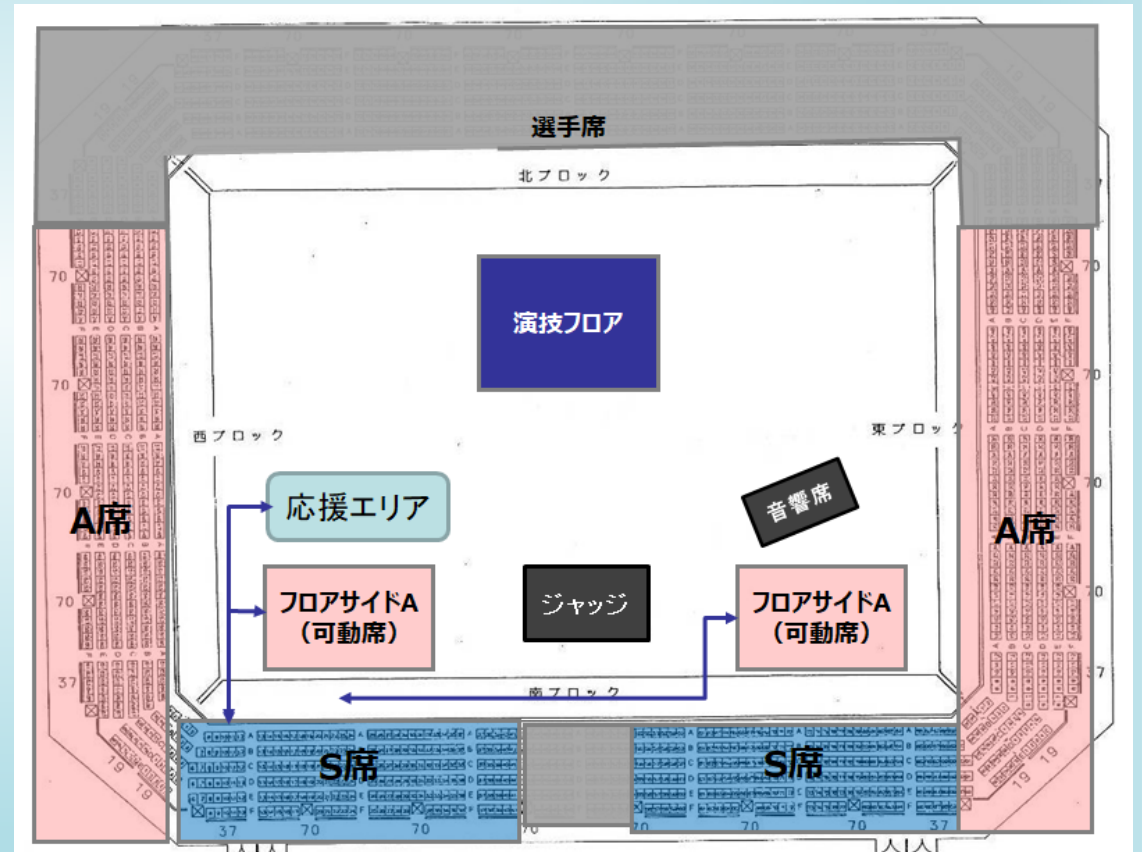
選手席

北ブロック

演技フロア

西ブロック

東ブロック

応援エリア

音響席

A席

A席

フロアサイドA
（可動席）

ジャッジ

フロアサイドA
（可動席）

南ブロック

S席

S席

70
70
70
70
37
19
19
70
70
70
70
37
19
19
37
70
70
70
70
37